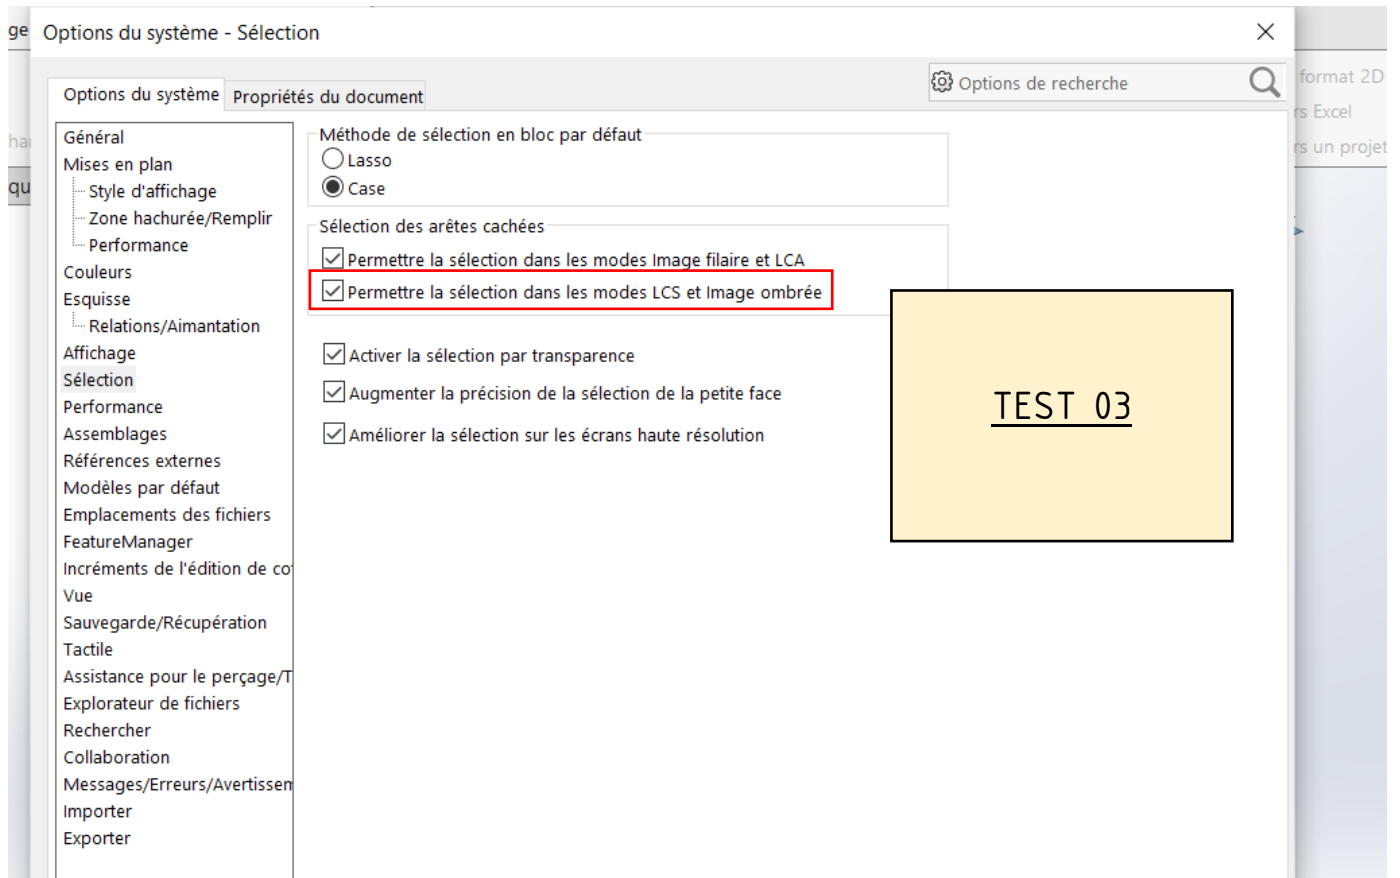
ge Options du système - Sélection

ha
qu

Options du système Propriétés du document

Options de recherche

format 2D
rs Excel
rs un projet

Général
Mises en plan
Style d'affichage
Zone hachurée/Remplir
Performance
Couleurs
Esquisse
Relations/Aimantation
Affichage
Sélection
Performance
Assemblages
Références externes
Modèles par défaut
Emplacements des fichiers
FeatureManager
Incréments de l'édition de co
Vue
Sauvegarde/Récupération
Tactile
Assistance pour le perçage/T
Explorateur de fichiers
Rechercher
Collaboration
Messages/Erreurs/Avertissem
Importer
Exporter

Méthode de sélection en bloc par défaut
Lasso
Case

Sélection des arêtes cachées
Permettre la sélection dans les modes Image filaire et LCA
Permettre la sélection dans les modes LCS et Image ombrée

Activer la sélection par transparence
Augmenter la précision de la sélection de la petite face
Améliorer la sélection sur les écrans haute résolution

TEST 03